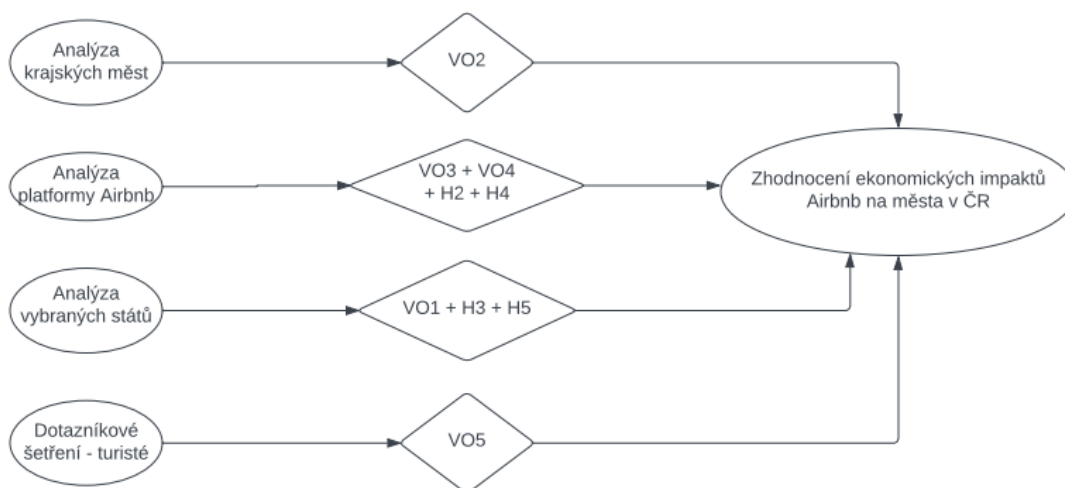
Analýza krajských měst

VO2

Analýza platformy Airbnb

VO3 + VO4 + H2 + H4

Zhodnocení ekonomických impaktů Airbnb na města v ČR

Analýza vybraných států

VO1 + H3 + H5

Dotazníkové šetření - turisté

VO5